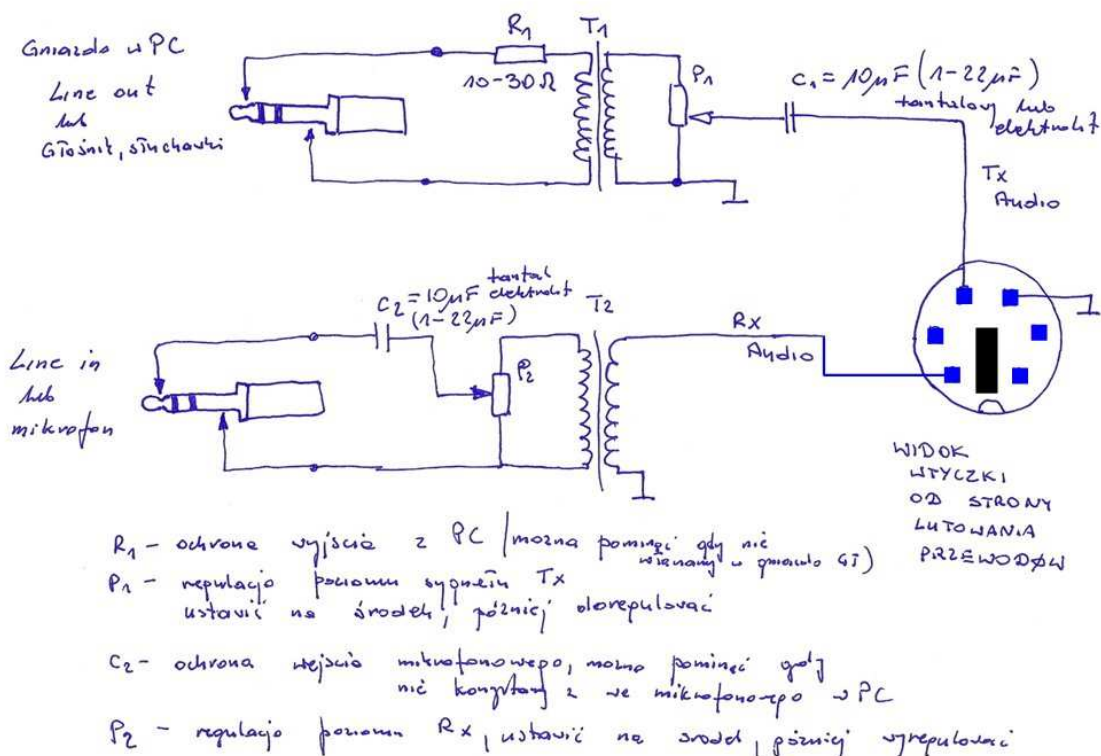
Gniazdo w PC
Line out
lub
Głośnik, słuchawki

$R_1$
10-30Ω
$T_1$
$P_1$
$C_1 = 10\mu F$ (1-22μF)
tantalowy lub elektrolit

Tx
Audio

Line in
lub
mikrofon

$C_2 = 10\mu F$ tantal elektrolit
(1-22μF)
$T_2$
$P_2$
Rx
Audio

WIDOK
WTYCZKI
OD STRONY
LUTOWANIA
PRZEWODÓW

$R_1$ - ochrona wyjścia z PC (można pominąć gdy nie wiemy w gniazdo GŁ)
$P_1$ - regulacja poziomu sygnału Tx
ustawić na środek, później doregulować

$C_2$ - ochrona wejścia mikrofonowego, można pominąć gdy nie korzystamy z we mikrofonowego w PC

$P_2$ - regulacja poziomu Rx, ustawić na środek, później wyregulować